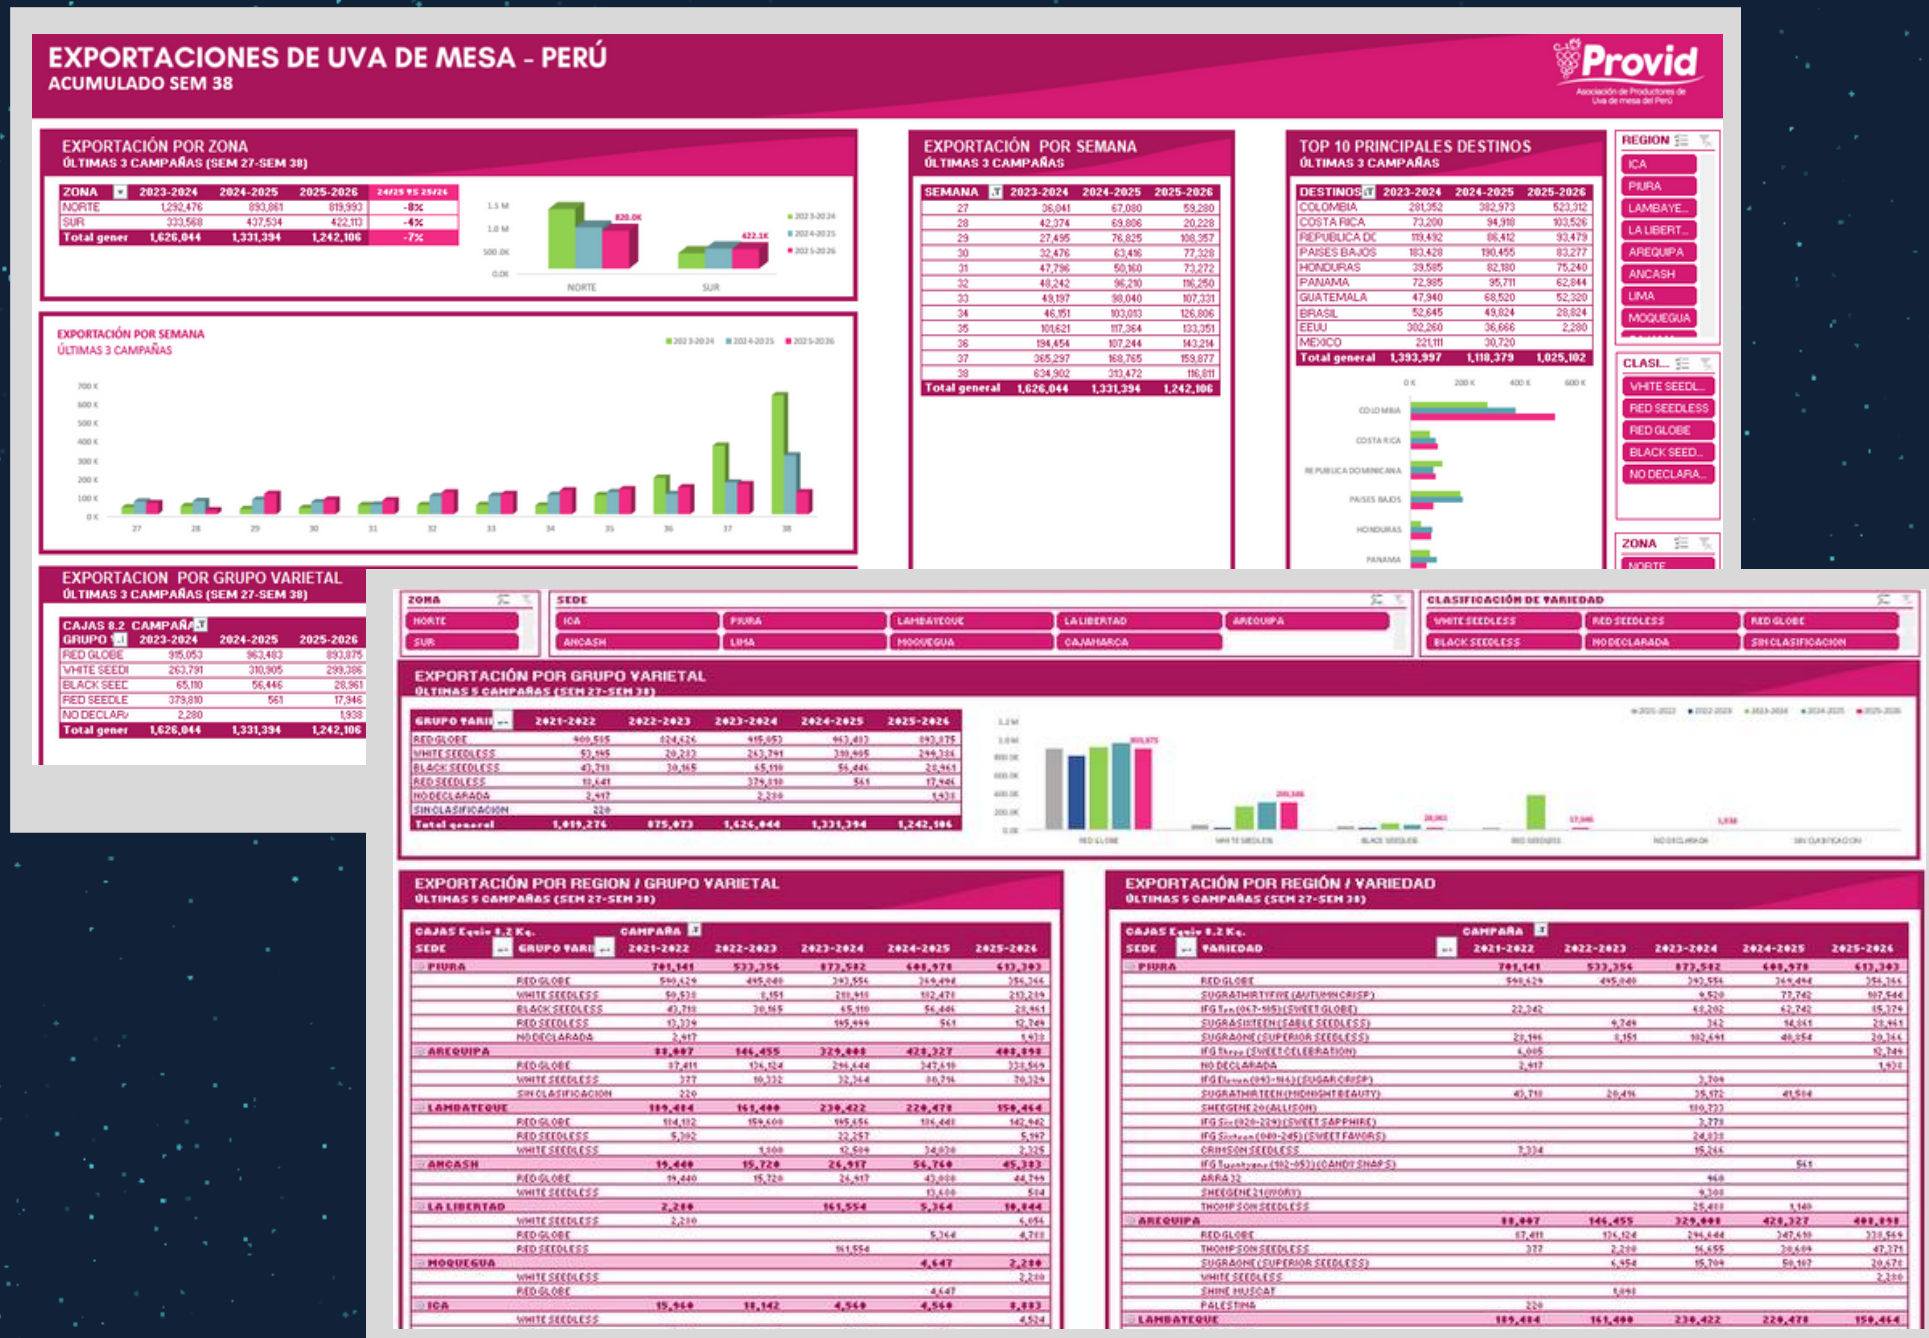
EXPORTACIONES DE UVA DE MESA - PERÚ
ACUMULADO SEM 38

Provid
Asociación de Productores de Uva de mesa del Perú

EXPORTACIÓN POR ZONA
ÚLTIMAS 3 CAMPAÑAS (SEM 27-SEM 38)

| ZONA | 2023-2024 | 2024-2025 | 2025-2026 | 24/25 VS 25/26 |
|---|---|---|---|---|
| NORTE | 1,292,476 | 893,861 | 819,993 | -8% |
| SUR | 333,568 | 437,534 | 422,113 | -4% |
| Total gener | 1,626,044 | 1,331,394 | 1,242,106 | -7% |

1.5 M
1.0 M
500.0K
0.0K
820.0K
422.1K
NORTE
SUR
2023-2024
2024-2025
2025-2026

EXPORTACIÓN POR SEMANA
ÚLTIMAS 3 CAMPAÑAS

2023-2024 2024-2025 2025-2026
700 K
600 K
500 K
400 K
300 K
200 K
100 K
0 K
27 28 29 30 31 32 33 34 35 36 37 38

EXPORTACIÓN POR SEMANA
ÚLTIMAS 3 CAMPAÑAS

| SEMANA | 2023-2024 | 2024-2025 | 2025-2026 |
|---|---|---|---|
| 27 | 36,041 | 67,080 | 59,280 |
| 28 | 42,374 | 69,806 | 20,228 |
| 29 | 27,495 | 76,825 | 108,357 |
| 30 | 32,476 | 63,416 | 77,328 |
| 31 | 47,796 | 50,160 | 73,272 |
| 32 | 48,242 | 96,210 | 116,250 |
| 33 | 49,197 | 98,040 | 107,331 |
| 34 | 46,151 | 103,013 | 126,806 |
| 35 | 101,621 | 117,364 | 133,351 |
| 36 | 194,454 | 107,244 | 143,214 |
| 37 | 365,297 | 168,765 | 159,877 |
| 38 | 634,902 | 313,472 | 116,811 |
| Total general | 1,626,044 | 1,331,394 | 1,242,106 |

TOP 10 PRINCIPALES DESTINOS
ÚLTIMAS 3 CAMPAÑAS

| DESTINOS | 2023-2024 | 2024-2025 | 2025-2026 |
|---|---|---|---|
| COLOMBIA | 281,352 | 382,973 | 523,312 |
| COSTA RICA | 73,200 | 94,918 | 103,526 |
| REPUBLICA DC | 119,492 | 86,412 | 93,479 |
| PAISES BAJOS | 183,428 | 190,455 | 83,277 |
| HONDURAS | 39,585 | 82,180 | 75,240 |
| PANAMA | 72,985 | 95,711 | 62,844 |
| GUATEMALA | 47,940 | 68,520 | 52,320 |
| BRASIL | 52,645 | 49,824 | 28,824 |
| EEUU | 302,260 | 36,666 | 2,280 |
| MEXICO | 221,111 | 30,720 | |
| Total general | 1,393,997 | 1,118,379 | 1,025,102 |

0 K 200 K 400 K 600 K
COLOMBIA
COSTA RICA
REPUBLICA DOMINICANA
PAISES BAJOS
HONDURAS
PANAMA

REGION
ICA
PIURA
LAMBAYE...
LA LIBERT...
AREQUIPA
ANCASH
LIMA
MOQUEGUA

CLASI...
WHITE SEEDL...
RED SEEDLESS
RED GLOBE
BLACK SEED...
NO DECLARA...

ZONA
NORTE

EXPORTACIÓN POR GRUPO VARIETAL
ÚLTIMAS 3 CAMPAÑAS (SEM 27-SEM 38)

| CAJAS 8.2 GRUPO | 2023-2024 | 2024-2025 | 2025-2026 |
|---|---|---|---|
| RED GLOBE | 915,053 | 963,483 | 893,875 |
| WHITE SEEDI | 263,791 | 310,905 | 299,386 |
| BLACK SEEC | 65,110 | 56,446 | 28,961 |
| RED SEEDLE | 379,810 | 561 | 17,946 |
| NO DECLARA | 2,280 | | 1,938 |
| Total gener | 1,626,044 | 1,331,394 | 1,242,106 |

ZONA
NORTE
SUR

SEDE
ICA PIURA LAMBAYEQUE LA LIBERTAD AREQUIPA
ANCASH LIMA MOQUEGUA CAJAMARCA

CLASIFICACIÓN DE VARIEDAD
WHITE SEEDLESS RED SEEDLESS RED GLOBE
BLACK SEEDLESS NO DECLARADA SIN CLASIFICACION

EXPORTACIÓN POR GRUPO VARIETAL
ÚLTIMAS 5 CAMPAÑAS (SEM 27-SEM 38)

| GRUPO VARI | 2021-2022 | 2022-2023 | 2023-2024 | 2024-2025 | 2025-2026 |
|---|---|---|---|---|---|
| RED GLOBE | 909,515 | 824,626 | 915,053 | 963,483 | 893,875 |
| WHITE SEEDLESS | 53,195 | 20,283 | 263,791 | 310,905 | 299,386 |
| BLACK SEEDLESS | 43,718 | 30,165 | 65,110 | 56,446 | 28,961 |
| RED SEEDLESS | 10,641 | | 379,810 | 561 | 17,946 |
| NO DECLARADA | 2,417 | | 2,280 | | 1,938 |
| SIN CLASIFICACION | 220 | | | | |
| Total general | 1,019,276 | 875,073 | 1,626,044 | 1,331,394 | 1,242,106 |

1.2 M
1.0 M
800.0K
600.0K
400.0K
200.0K
0.0K
RED GLOBE WHITE SEEDLESS BLACK SEEDLESS RED SEEDLESS NO DECLARADA SIN CLASIFICACION

EXPORTACIÓN POR REGION / GRUPO VARIETAL
ÚLTIMAS 5 CAMPAÑAS (SEM 27-SEM 38)

CAJAS Equiv 8.2 Kg. CAMPAÑA
SEDE GRUPO VARI 2021-2022 2022-2023 2023-2024 2024-2025 2025-2026
PIURA 701,141 533,356 873,582 648,978 613,303
RED GLOBE 590,429 495,080 393,556 369,494 356,346
WHITE SEEDLESS
BLACK SEEDLESS 43,718 30,165 65,110 56,446 28,961
RED SEEDLESS 195,999 561 12,749
NO DECLARADA 2,417
AREQUIPA 88,007 146,455 329,088 428,327 408,898
RED GLOBE
WHITE SEEDLESS
SIN CLASIFICACION 220
LAMBAYEQUE 119,484 161,400 238,422 220,478 150,464
RED GLOBE
RED SEEDLESS
WHITE SEEDLESS
ANCASH 19,440 15,720 26,917 56,760 45,303
RED GLOBE
WHITE SEEDLESS
LA LIBERTAD 2,280 161,554 5,364 10,044
WHITE SEEDLESS
RED GLOBE
RED SEEDLESS
MOQUEGUA 4,647 2,280
WHITE SEEDLESS
RED GLOBE
ICA 15,960 18,142 4,560 4,560 8,883
WHITE SEEDLESS

EXPORTACIÓN POR REGIÓN / VARIEDAD
ÚLTIMAS 5 CAMPAÑAS (SEM 27-SEM 38)

CAJAS Equiv 8.2 Kg. CAMPAÑA
SEDE VARIEDAD 2021-2022 2022-2023 2023-2024 2024-2025 2025-2026
PIURA 701,141 533,356 873,582 648,978 613,303
RED GLOBE
SUGRATHIRTYFIVE (AUTUMN CRISP)
IFG Ten (067-105) (SWEET GLOBE)
SUGRASIXTEEN (SABLE SEEDLESS)
SUGRAONE (SUPERIOR SEEDLESS)
IFG Three (SWEET CELEBRATION)
NO DECLARADA
IFG Eleven (093-116) (SUGAR CRISP)
SUGRATHIRTEEN (MIDNIGHT BEAUTY)
SHEEGENE 20 (ALLISON)
IFG Six (020-224) (SWEET SAPPHIRE)
IFG Sixteen (080-245) (SWEET FAVORS)
CRIMSON SEEDLESS
IFG Seventeen (102-053) (CANDY SNAPS)
ARRA 32
SHEEGENE 21 (IVORY)
THOMPSON SEEDLESS
AREQUIPA 88,007 146,455 329,088 428,327 408,898
RED GLOBE
THOMPSON SEEDLESS
SUGRAONE (SUPERIOR SEEDLESS)
WHITE SEEDLESS
SHINE MUSCAT
PALESTINA
LAMBAYEQUE 119,484 161,400 238,422 220,478 150,464